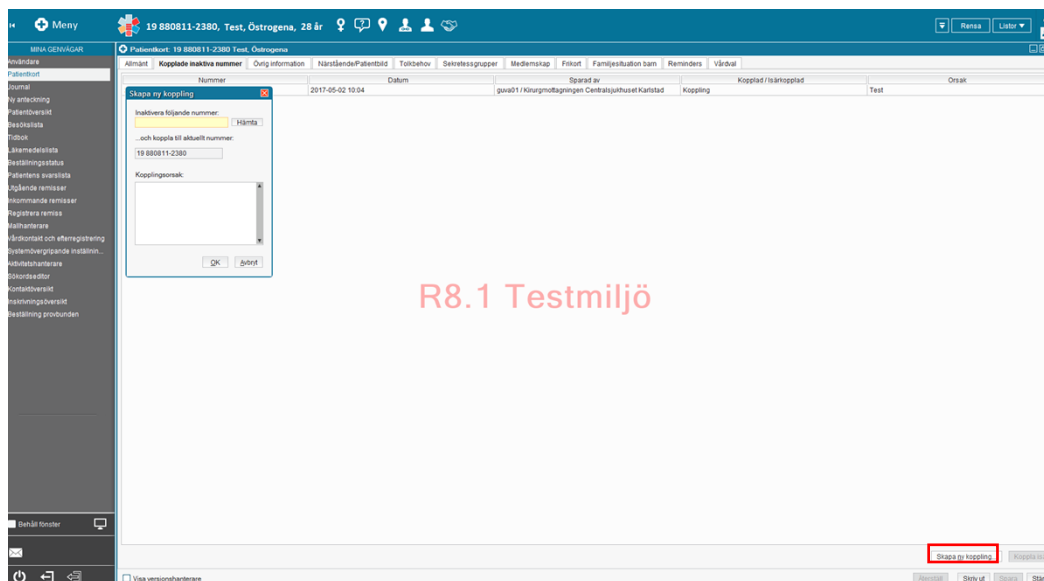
Meny
19 880811-2380, Test, Östrogena, 28 år
Rensa
Listor

MINA GENVÄGAR
Användare
Patientkort
Journal
Ny anteckning
Patientöversikt
Besökslista
Tidbok
Läkemedelslista
Beställningsstatus
Patientens svarslista
Utgående remisser
Inkommande remisser
Registrera remiss
Mallhanterare
Vårdkontakt och efterregistrering
Systemövergripande inställnin...
Aktivitetshanterare
Sökordseditor
Kontaktöversikt
Inskrivningsöversikt
Beställning provbunden

Behåll fönster

Patientkort: 19 880811-2380 Test, Östrogena

Allmänt | Kopplade inaktiva nummer | Övrig information | Närstående/Patientbild | Tolkbehov | Sekretessgrupper | Medlemskap | Frikort | Familjesituation barn | Reminders | Vårdval

| Nummer | Datum | Sparad av | Kopplad / Isärkopplad | Orsak |
|---|---|---|---|---|
| | 2017-05-02 10:04 | guva01 / Kirurgmottagningen Centralsjukhuset Karlstad | Koppling | Test |

Skapa ny koppling
Inaktivera följande nummer:
Hämta
...och koppla till aktuellt nummer:
19 880811-2380
Kopplingsorsak:
OK
Avbryt

R8.1 Testmiljö

Skapa ny koppling...
Koppla is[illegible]

Visa versionshanterare
Rensa
Skriv ut
Spara
Stä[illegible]